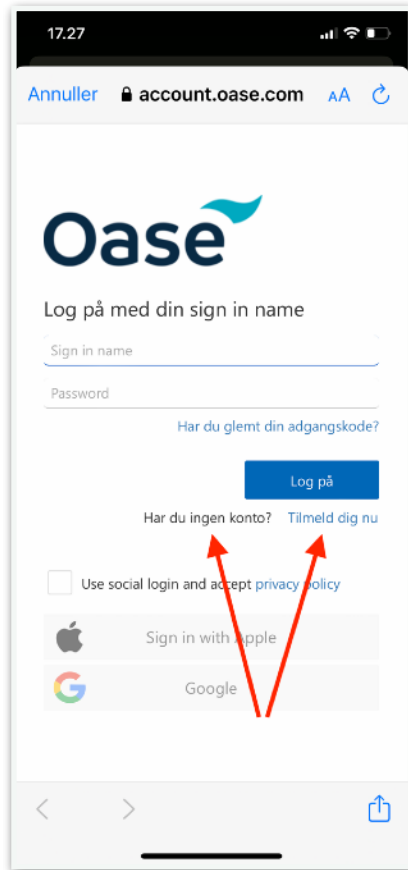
17.27

Annuller account.oase.com AA

Oase

Log på med din sign in name

Sign in name

Password

Har du glemt din adgangskode?

Log på

Har du ingen konto? Tilmeld dig nu

Use social login and accept privacy policy

Sign in with Apple

Google